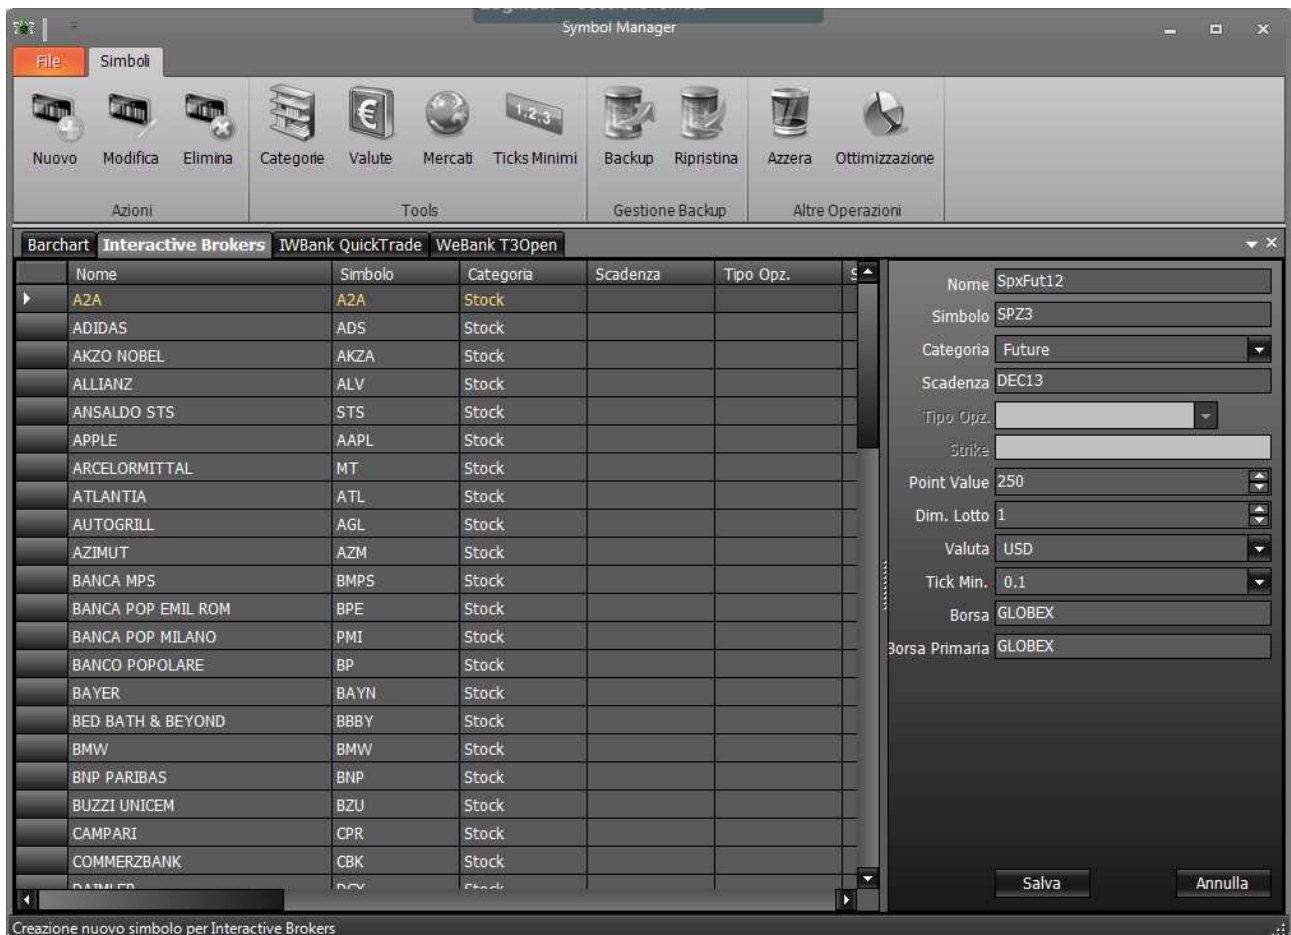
Symbol Manager

File | Simboli

Nuovo | Modifica | Elimina | Categorie | Valute | Mercati | Ticks Minimi | Backup | Ripristina | Azzera | Ottimizzazione

Azioni | Tools | Gestione Backup | Altre Operazioni

Barchart | Interactive Brokers | IWBank QuickTrade | WeBank T3Open

| Nome | Simbolo | Categoria | Scadenza | Tipo Opz. | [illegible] |
|---|---|---|---|---|---|
| A2A | A2A | Stock | | | |
| ADIDAS | ADS | Stock | | | |
| AKZO NOBEL | AKZA | Stock | | | |
| ALLIANZ | ALV | Stock | | | |
| ANSALDO STS | STS | Stock | | | |
| APPLE | AAPL | Stock | | | |
| ARCELORMITTAL | MT | Stock | | | |
| ATLANTIA | ATL | Stock | | | |
| AUTOGRILL | AGL | Stock | | | |
| AZIMUT | AZM | Stock | | | |
| BANCA MPS | BMPS | Stock | | | |
| BANCA POP EMIL ROM | BPE | Stock | | | |
| BANCA POP MILANO | PMI | Stock | | | |
| BANCO POPOLARE | BP | Stock | | | |
| BAYER | BAYN | Stock | | | |
| BED BATH & BEYOND | BBBY | Stock | | | |
| BMW | BMW | Stock | | | |
| BNP PARIBAS | BNP | Stock | | | |
| BUZZI UNICEM | BZU | Stock | | | |
| CAMPARI | CPR | Stock | | | |
| COMMERZBANK | CBK | Stock | | | |
| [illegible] | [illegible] | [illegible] | | | |

Nome SpxFut12
Simbolo SPZ3
Categoria Future
Scadenza DEC13
Tipo Opz.
Strike
Point Value 250
Dim. Lotto 1
Valuta USD
Tick Min. 0.1
Borsa GLOBEX
Borsa Primaria GLOBEX

Salva | Annulla

Creazione nuovo simbolo per Interactive Brokers